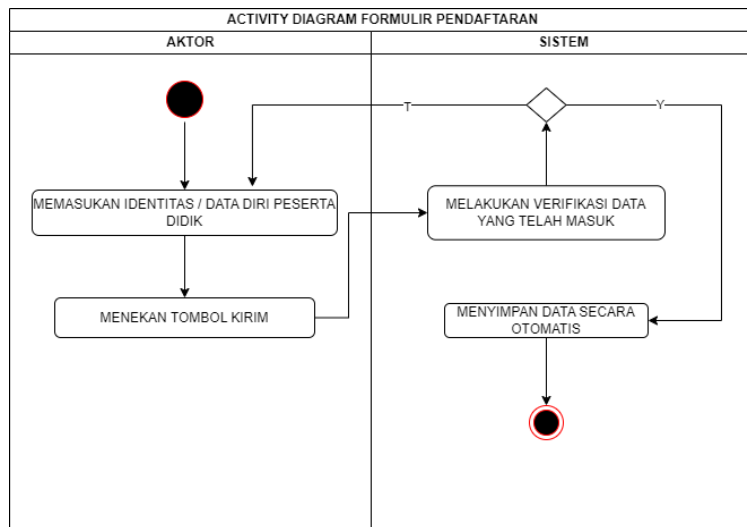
ACTIVITY DIAGRAM FORMULIR PENDAFTARAN

AKTOR

SISTEM

T

Y

MEMASUKAN IDENTITAS / DATA DIRI PESERTA DIDIK

MELAKUKAN VERIFIKASI DATA YANG TELAH MASUK

MENEKAN TOMBOL KIRIM

MENYIMPAN DATA SECARA OTOMATIS